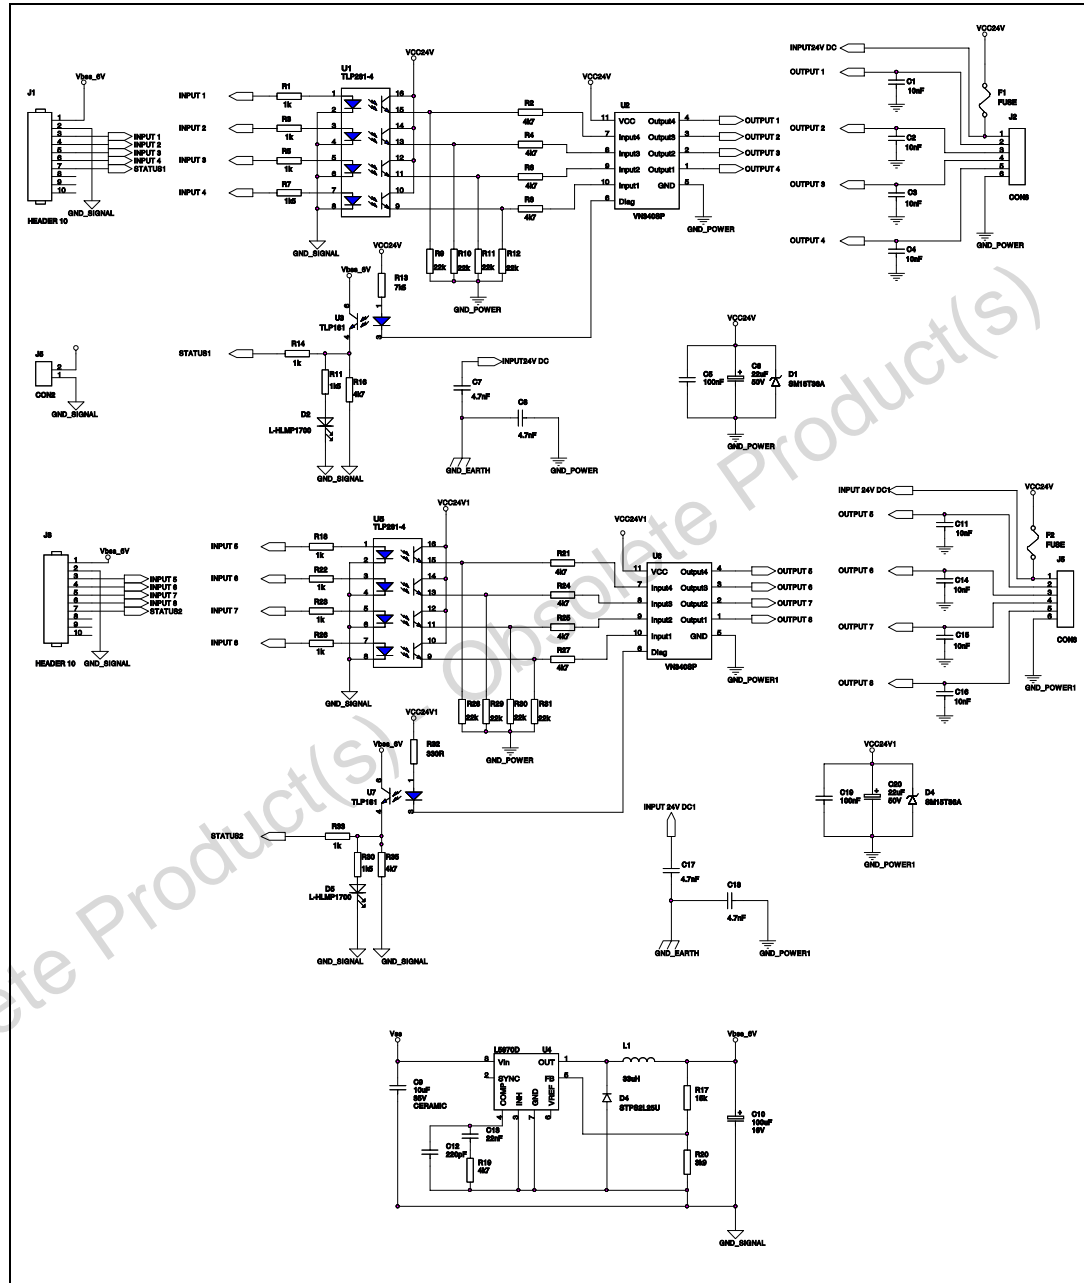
Obsolete Product(s) - Obsolete Product(s)

J1
Vbss_5V
1
2
3
4
5
6
7
8
9
10
INPUT 1
INPUT 2
INPUT 3
INPUT 4
STATUS1
HEADER 10
GND_SIGNAL

INPUT 1
INPUT 2
INPUT 3
INPUT 4
R1 1k
R3 1k
R5 1k
R7 1k5
U1 TLP281-4
VCC24V
GND_SIGNAL
R2 4k7
R4 4k7
R6 4k7
R8 4k7
R9 22k
R10 22k
R11 22k
R12 22k
GND_POWER

VCC24V
U2
VCC
Input4
Input3
Input2
Input1
Diag
Output4
Output3
Output2
Output1
GND
VN340SP
GND_POWER
OUTPUT 1
OUTPUT 2
OUTPUT 3
OUTPUT 4

INPUT24V DC
VCC24V
OUTPUT 1
C1 10nF
F1 FUSE
OUTPUT 2
C2 10nF
J2
OUTPUT 3
C3 10nF
CON6
OUTPUT 4
C4 10nF
GND_POWER

VCC24V
Vbss_5V
R13 7k5
U3 TLP181
STATUS1
R14 1k
R11 1k5
R16 4k7
D2 L-HLMP1700
GND_SIGNAL
J5
CON2
GND_SIGNAL

INPUT24V DC
C7 4.7nF
C8 4.7nF
GND_EARTH
GND_POWER

VCC24V
C5 100nF
C6 22uF 50V
D1 SM15T36A
GND_POWER

INPUT 24V DC1
VCC24V
OUTPUT 5
C11 10nF
F2 FUSE
OUTPUT 6
C14 10nF
J5
OUTPUT 7
C15 10nF
CON6
OUTPUT 8
C16 10nF
GND_POWER1

J3
Vbss_5V
INPUT 5
INPUT 6
INPUT 7
INPUT 8
STATUS2
HEADER 10
GND_SIGNAL

INPUT 5
INPUT 6
INPUT 7
INPUT 8
R18 1k
R22 1k
R23 1k
R26 1k
U5 TLP281-4
VCC24V1
GND_SIGNAL
R21 4k7
R24 4k7
R25 4k7
R27 4k7
R28 22k
R29 22k
R30 22k
R31 22k
GND_POWER

VCC24V1
U6
VCC
Input4
Input3
Input2
Input1
Diag
Output4
Output3
Output2
Output1
GND
VN340SP
GND_POWER1
OUTPUT 5
OUTPUT 6
OUTPUT 7
OUTPUT 8

VCC24V1
Vbss_5V
R32 330R
U7 TLP181
STATUS2
R33 1k
R30 1k5
R35 4k7
D3 L-HLMP1700
GND_SIGNAL
GND_SIGNAL

INPUT 24V DC1
C17 4.7nF
C18 4.7nF
GND_EARTH
GND_POWER1

VCC24V1
C19 100nF
C20 22uF 50V
D4 SM15T36A
GND_POWER1

Vss
C9 10uF 35V CERAMIC
L5970D U4
Vin
SYNC
COMP
INH
GND
VREF
OUT
FB
C12 220pF
C13 22nF
R19 4k7
L1 33uH
D4 STPS2L25U
R17 15k
R20 3k3
Vbss_5V
C10 100nF 16V
GND_SIGNAL